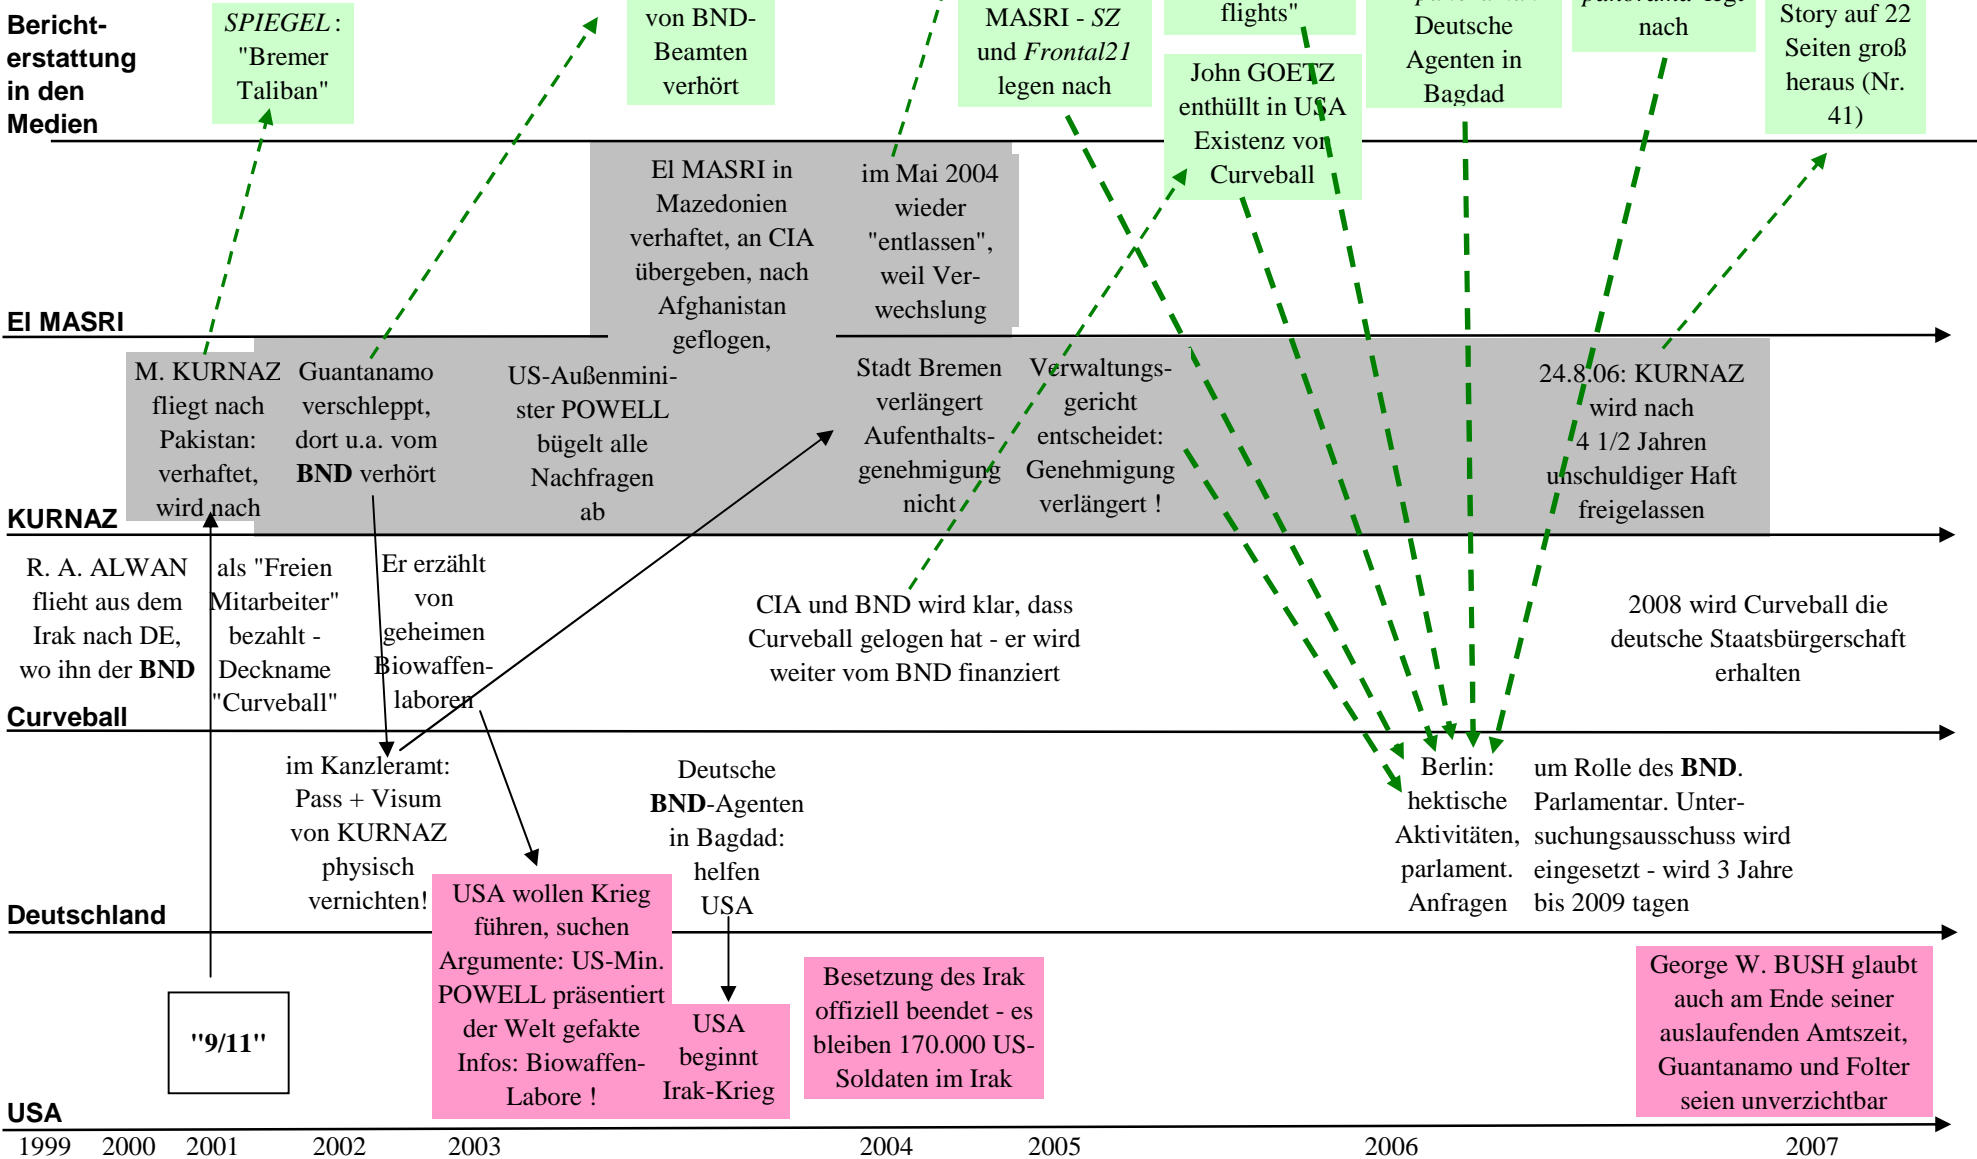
Berichterstattung in den Medien

SPIEGEL: "Bremer Taliban"

von BND-Beamten verhört

MASRI - SZ und Frontal21 legen nach

flights"

John GOETZ enthüllt in USA Existenz von Curveball

Deutsche Agenten in Bagdad

nach

Story auf 22 Seiten groß heraus (Nr. 41)

El MASRI

El MASRI in Mazedonien verhaftet, an CIA übergeben, nach Afghanistan geflogen,

im Mai 2004 wieder "entlassen", weil Verwechslung

KURNAZ

M. KURNAZ fliegt nach Pakistan: verhaftet, wird nach

Guantanamo verschleppt, dort u.a. vom BND verhört

US-Außenminister POWELL bügelt alle Nachfragen ab

Stadt Bremen verlängert Aufenthaltsgenehmigung nicht

Verwaltungsgericht entscheidet: Genehmigung verlängert !

24.8.06: KURNAZ wird nach 4 1/2 Jahren unschuldiger Haft freigelassen

Curveball

R. A. ALWAN flieht aus dem Irak nach DE, wo ihn der BND

als "Freien Mitarbeiter" bezahlt - Deckname "Curveball"

Er erzählt von geheimen Biowaffenlaboren

CIA und BND wird klar, dass Curveball gelogen hat - er wird weiter vom BND finanziert

2008 wird Curveball die deutsche Staatsbürgerschaft erhalten

Deutschland

im Kanzleramt: Pass + Visum von KURNAZ physisch vernichten!

Deutsche BND-Agenten in Bagdad: helfen USA

Berlin: hektische Aktivitäten, parlament. Anfragen

um Rolle des BND. Parlamentar. Untersuchungsausschuss wird eingesetzt - wird 3 Jahre bis 2009 tagen

USA

"9/11"

USA wollen Krieg führen, suchen Argumente: US-Min. POWELL präsentiert der Welt gefakte Infos: Biowaffen-Labore !

USA beginnt Irak-Krieg

Besetzung des Irak offiziell beendet - es bleiben 170.000 US-Soldaten im Irak

George W. BUSH glaubt auch am Ende seiner auslaufenden Amtszeit, Guantanamo und Folter seien unverzichtbar

1999 2000 2001 2002 2003 2004 2005 2006 2007